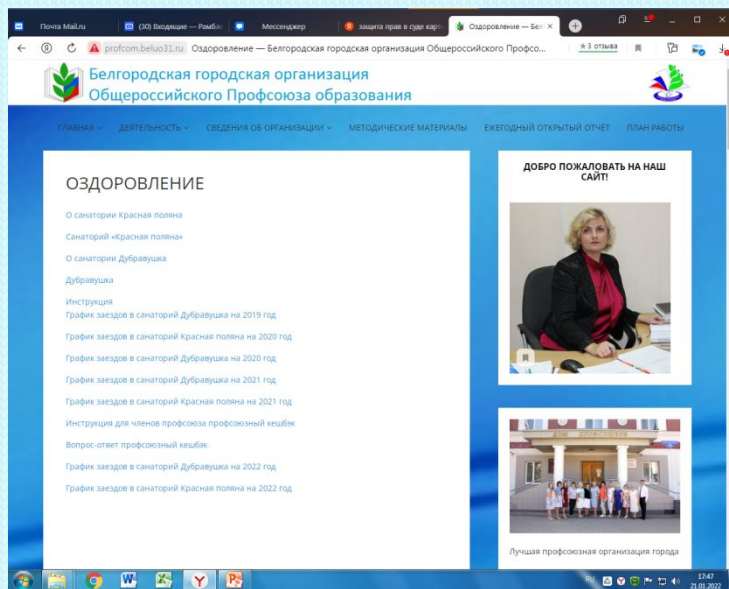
Почта Mail.ru
(30) Входящие — Рамбл
Мессенджер
защита прав в суде карт
Оздоровление — Белг ×

profcom.beluo31.ru Оздоровление — Белгородская городская организация Общероссийского Профсо...
★3 отзыва

Белгородская городская организация
Общероссийского Профсоюза образования

ГЛАВНАЯ ДЕЯТЕЛЬНОСТЬ СВЕДЕНИЯ ОБ ОРГАНИЗАЦИИ МЕТОДИЧЕСКИЕ МАТЕРИАЛЫ ЕЖЕГОДНЫЙ ОТКРЫТЫЙ ОТЧЁТ ПЛАН РАБОТЫ

ОЗДОРОВЛЕНИЕ

О санатории Красная поляна

Санаторий «Красная поляна»

О санатории Дубравушка

Дубравушка

Инструкция
График заездов в санаторий Дубравушка на 2019 год

График заездов в санаторий Красная поляна на 2020 год

График заездов в санаторий Дубравушка на 2020 год

График заездов в санаторий Дубравушка на 2021 год

График заездов в санаторий Красная поляна на 2021 год

Инструкция для членов профсоюза профсоюзный кешбэк

Вопрос-ответ профсоюзный кешбэк

График заездов в санаторий Дубравушка на 2022 год

График заездов в санаторий Красная поляна на 2022 год

ДОБРО ПОЖАЛОВАТЬ НА НАШ САЙТ!

Лучшая профсоюзная организация города

RU
17:47
21.01.2022